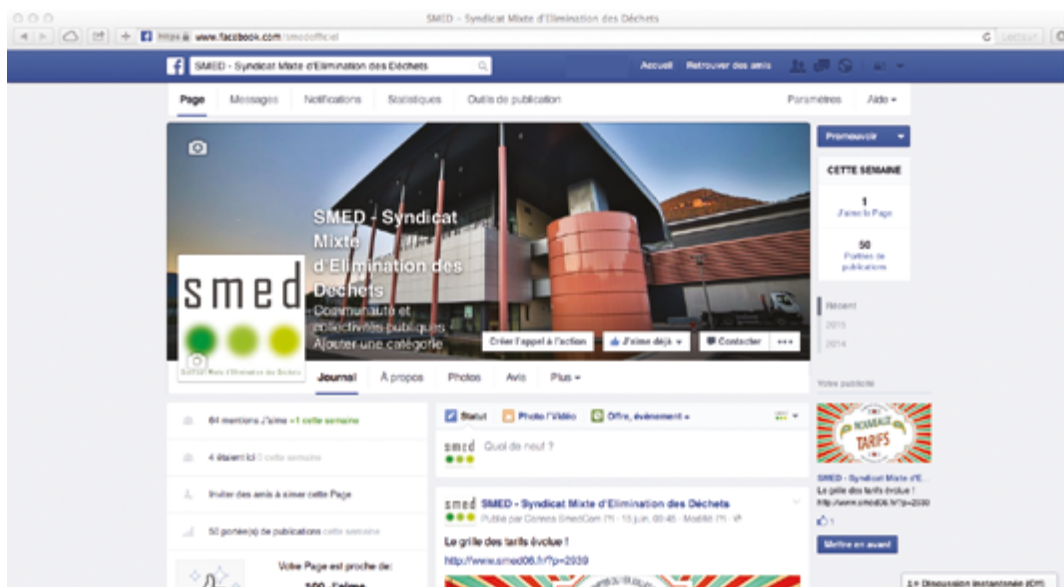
SMED - Syndicat Mixte d'Elimination des Déchets

https www.facebook.com/smedofficiel

SMED - Syndicat Mixte d'Elimination des Déchets

Accueil Retrouver des amis

Page Messages Notifications Statistiques Outils de publication

Paramètres Aide

Promouvoir

CETTE SEMAINE

1
J'aime la Page

50
Portée de publications

SMED - Syndicat Mixte d'Elimination des Déchets
Communauté et collectivités publiques
Ajouter une catégorie

smed

Syndicat Mixte d'Elimination des Déchets

Créer l'appel à l'action J'aime déjà Contacter ...

Récent
2015
2014

Journal À propos Photos Avis Plus

Votre publicité

84 mentions J'aime +1 cette semaine

4 étaient ici 0 cette semaine

Inviter des amis à aimer cette Page

50 personne(s) de publications cette semaine

Votre Page est proche de:

500 J'aime

Statut Photo / Vidéo Offre, évènement

smed Quoi de neuf ?

smed SMED - Syndicat Mixte d'Elimination des Déchets
Publié par Coralie SmedCom [?] · 15 juin, 00:45 · Modifié [?]

La grille des tarifs évolue !
http://www.smed06.fr/?p=2939

NOUVEAUX TARIFS

SMED - Syndicat Mixte d'E...
La grille des tarifs évolue !
http://www.smed06.fr/?p=2939

1

Mettre en avant

Discussion instantanée (Off)